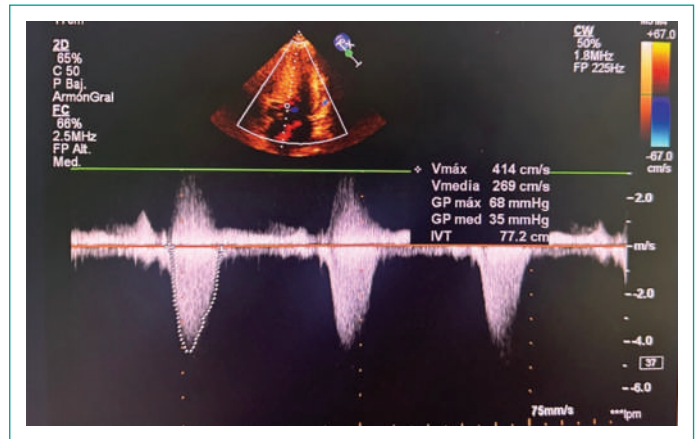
2D
65%
C 50
P Baj.
ArmónGral
FC
66%
2.5MHz
FP Alt.
Med.

CW
50%
1.8MHz
FP 225Hz

+67.0
-67.0
cm/s

Vmáx 414 cm/s
Vmedia 269 cm/s
GP máx 68 mmHg
GP med 35 mmHg
IVT 77.2 cm

-2.0
m/s
-2.0
-4.0
37
-6.0

75mm/s
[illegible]lpm